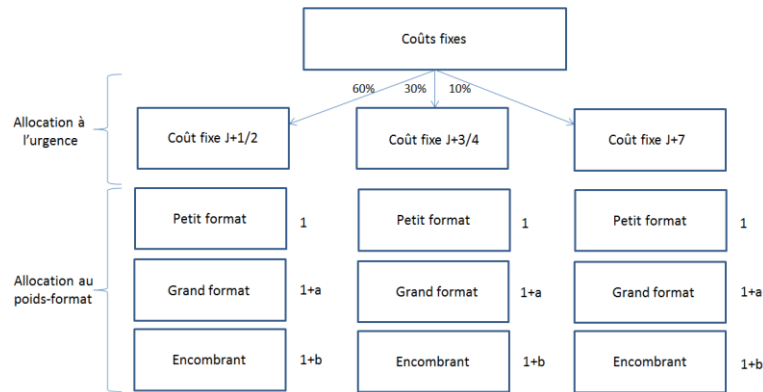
Coûts fixes

60% 30% 10%

Allocation à l'urgence

Coût fixe J+1/2

Coût fixe J+3/4

Coût fixe J+7

Allocation au poids-format

Petit format 1

Grand format 1+a

Encombrant 1+b

Petit format 1

Grand format 1+a

Encombrant 1+b

Petit format 1

Grand format 1+a

Encombrant 1+b